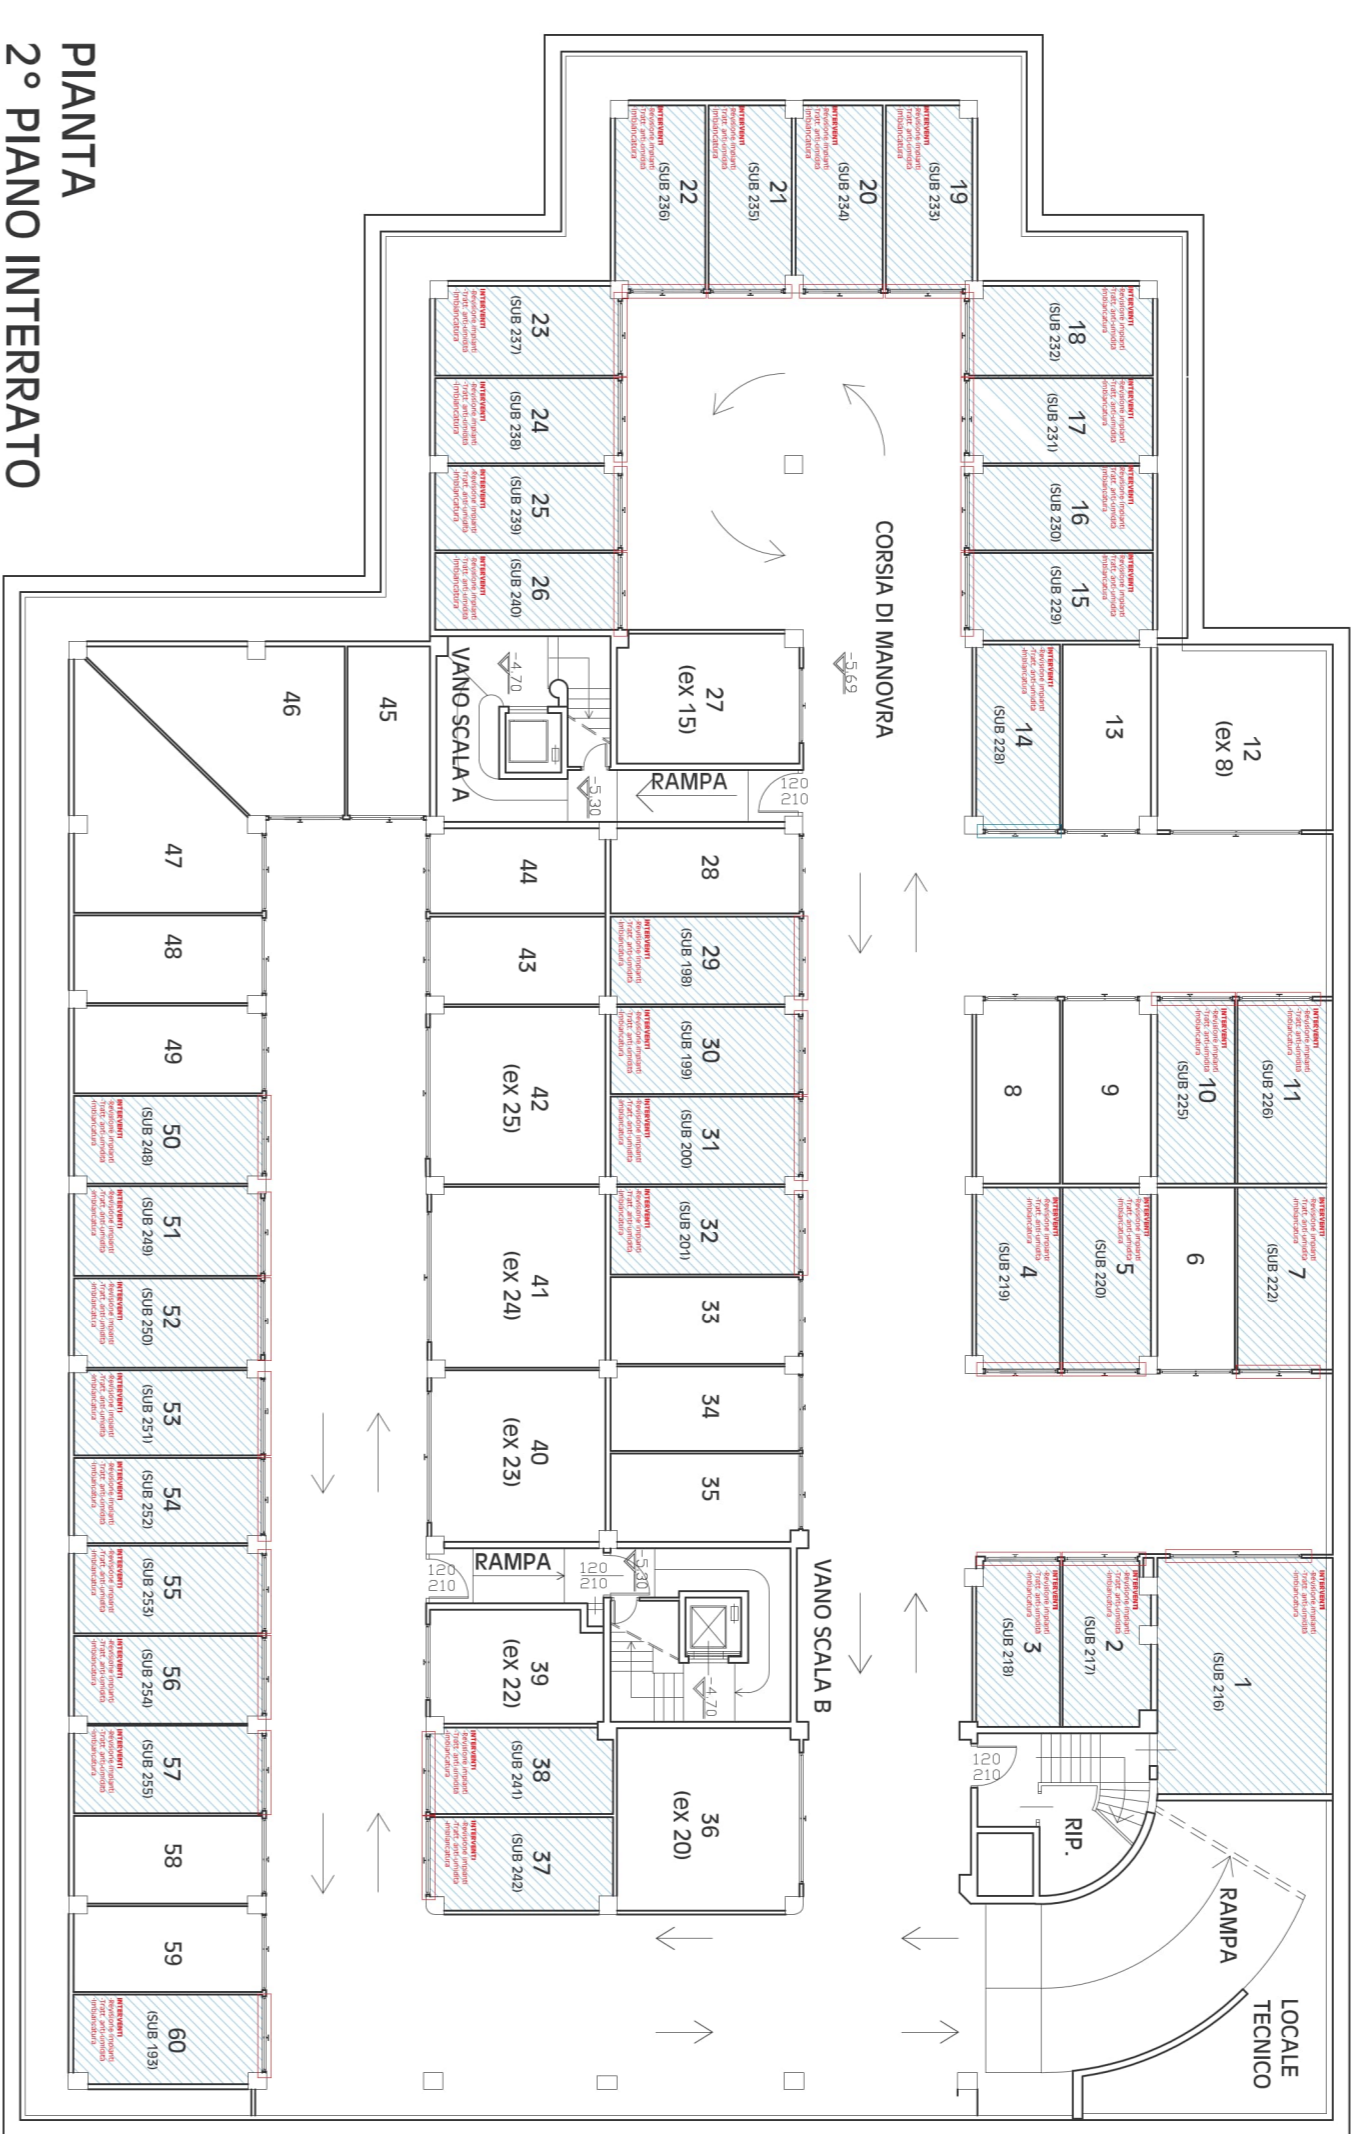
PIANTA
2° PIANO INTERRATO

19 (SUB 233)
20 (SUB 234)
21 (SUB 235)
22 (SUB 236)
18 (SUB 232)
17 (SUB 231)
16 (SUB 230)
15 (SUB 229)
23 (SUB 237)
24 (SUB 238)
25 (SUB 239)
26 (SUB 240)

CORSIA DI MANOVRA
-5,69

12 (ex 8)
13
14 (SUB 228)
27 (ex 15)
RAMPA
120 210
-5,30
-4,70
VANO SCALA A
45
46
47
48
49
44
43
42 (ex 25)
41 (ex 24)
40 (ex 23)
28
29 (SUB 198)
30 (SUB 199)
31 (SUB 200)
32 (SUB 201)
33
34
35
8
9
10 (SUB 225)
11 (SUB 226)
4 (SUB 219)
5 (SUB 220)
6
7 (SUB 222)
50 (SUB 248)
51 (SUB 249)
52 (SUB 250)
53 (SUB 251)
54 (SUB 252)
55 (SUB 253)
56 (SUB 254)
57 (SUB 255)
58
59
60 (SUB 193)
RAMPA
120 210
120 210
-5,30
-4,70
39 (ex 22)
38 (SUB 241)
37 (SUB 242)
36 (ex 20)
VANO SCALA B
3 (SUB 218)
2 (SUB 217)
1 (SUB 216)
120 210
RIP.
RAMPA
LOCALE TECNICO

INTERVENTI
-revisione impianti
-tratt. anti-umidità
-imbiancatura